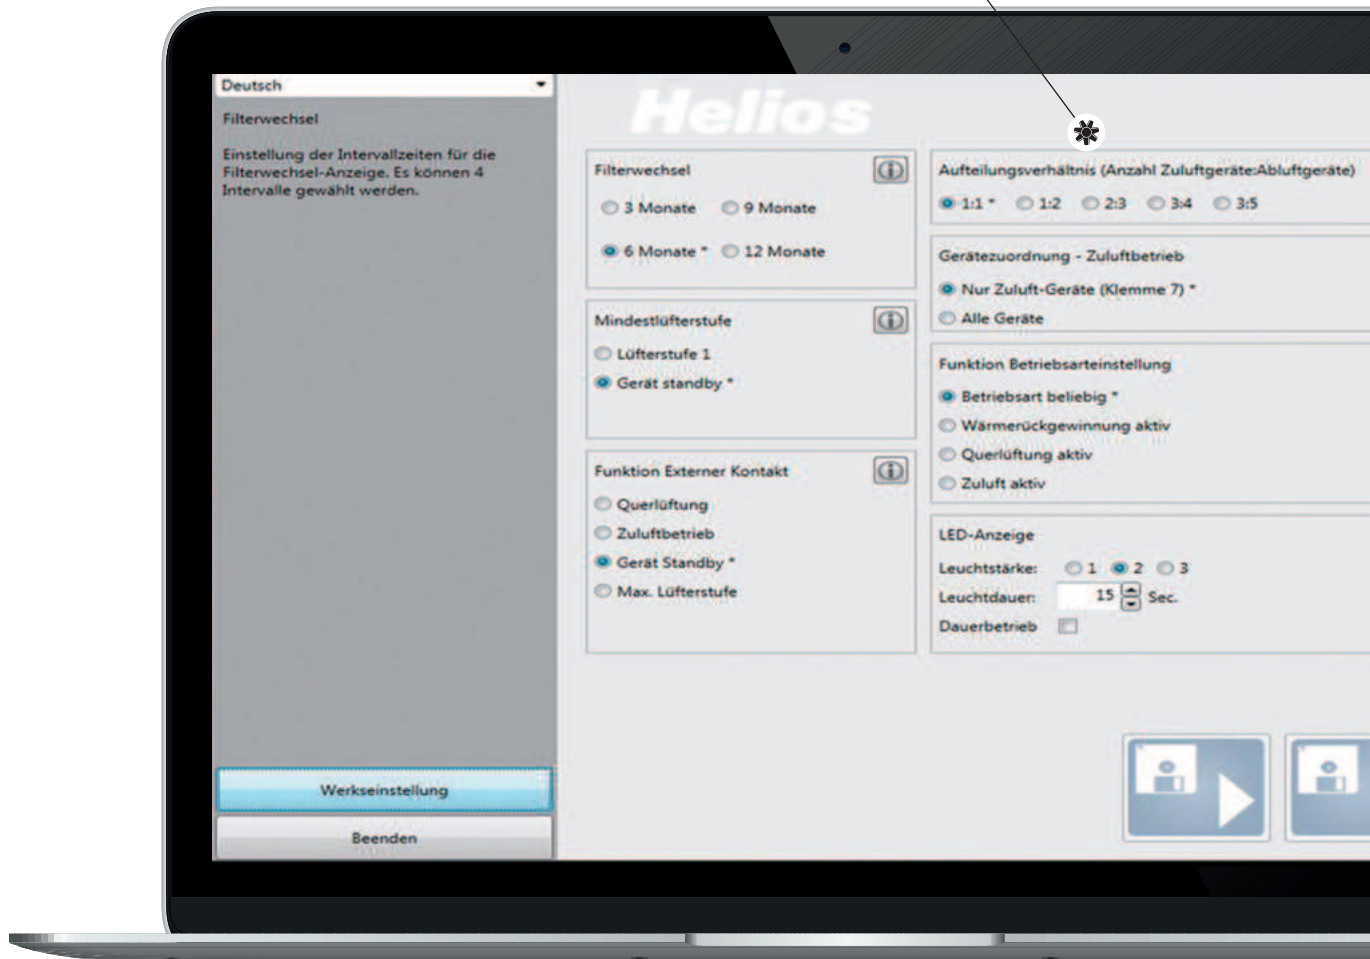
Deutsch

Filterwechsel

Einstellung der Intervallzeiten für die Filterwechsel-Anzeige. Es können 4 Intervalle gewählt werden.

Werkseinstellung

Beenden

Helios

Filterwechsel

3 Monate 9 Monate

6 Monate * 12 Monate

Mindestlüfterstufe

Lüfterstufe 1

Gerät standby *

Funktion Externer Kontakt

Querlüftung

Zuluftbetrieb

Gerät Standby *

Max. Lüfterstufe

Aufteilungsverhältnis (Anzahl Zuluftgeräte:Abluftgeräte)

1:1 * 1:2 2:3 3:4 3:5

Gerätezuordnung - Zuluftbetrieb

Nur Zuluft-Geräte (Klemme 7) *

Alle Geräte

Funktion Betriebsarteinstellung

Betriebsart beliebig *

Wärmerückgewinnung aktiv

Querlüftung aktiv

Zuluft aktiv

LED-Anzeige

Leuchtstärke: 1 2 3

Leuchtdauer: 15 Sec.

Dauerbetrieb